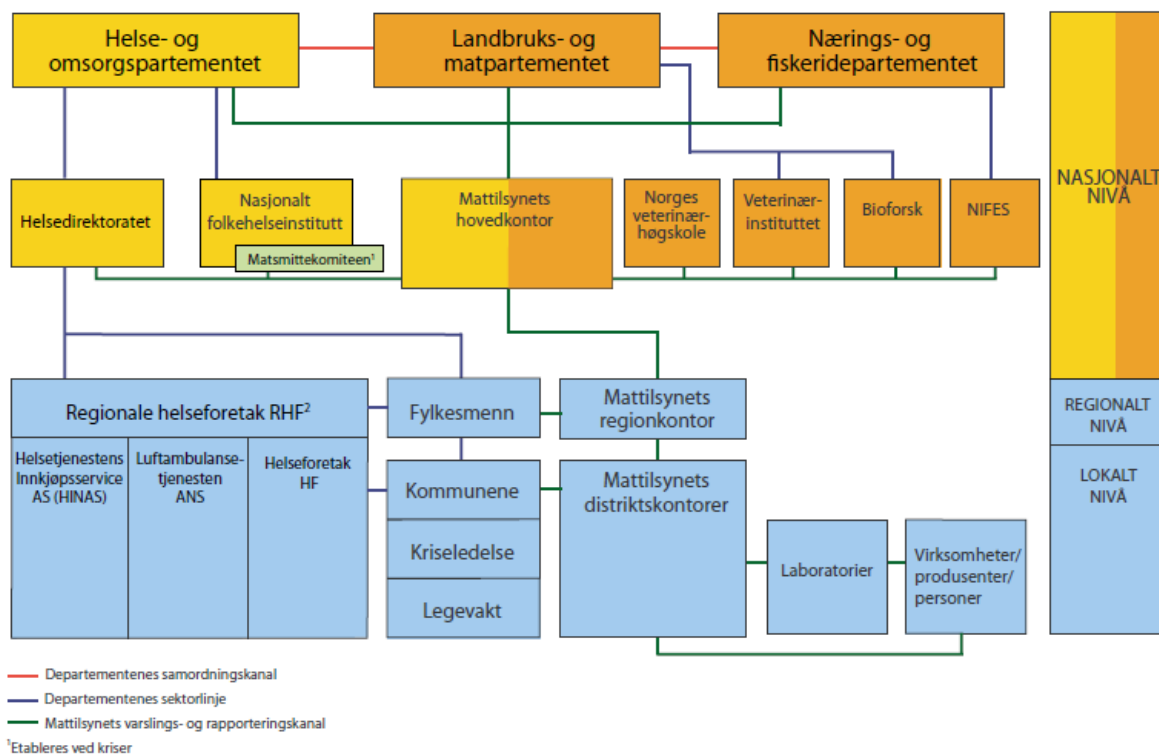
Helse- og omsorgspartementet

Landbruks- og matpartementet

Nærings- og fiskeridepartementet

NASJONALT NIVÅ

Helsedirektoratet

Nasjonalt folkehelseinstitutt

Matsmittekomiteen$^1$

Mattilsynets hovedkontor

Norges veterinærhøgskole

Veterinærinstituttet

Bioforsk

NIFES

Regionale helseforetak RHF$^2$

Helsetjenestens Innkjøpsservice AS (HINAS)

Luftambulansetjenesten ANS

Helseforetak HF

Fylkesmenn

Mattilsynets regionkontor

REGIONALT NIVÅ

Kommunene

Kriseledelse

Legevakt

Mattilsynets distriktskontorer

Laboratorier

Virksomheter/ produsenter/ personer

LOKALT NIVÅ

Departementenes samordningskanal

Departementenes sektorlinje

Mattilsynets varslings- og rapporteringskanal

$^1$Etableres ved kriser